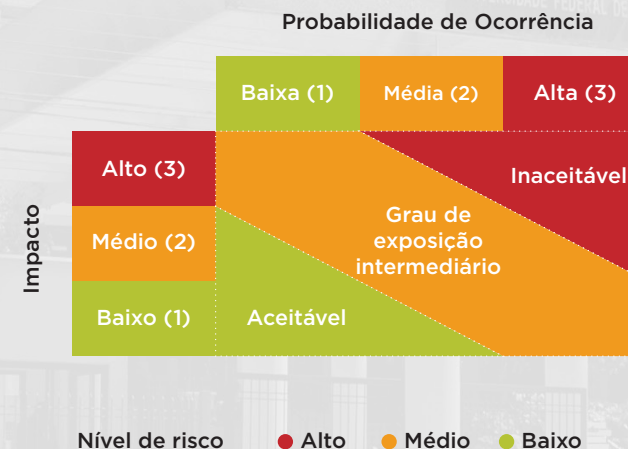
Probabilidade de Ocorrência

| | Baixa (1) | Média (2) | Alta (3) |
|---|---|---|---|

Impacto

Alto (3)
Médio (2)
Baixo (1)

Inaceitável

Grau de exposição intermediário

Aceitável

Nível de risco ● Alto ● Médio ● Baixo